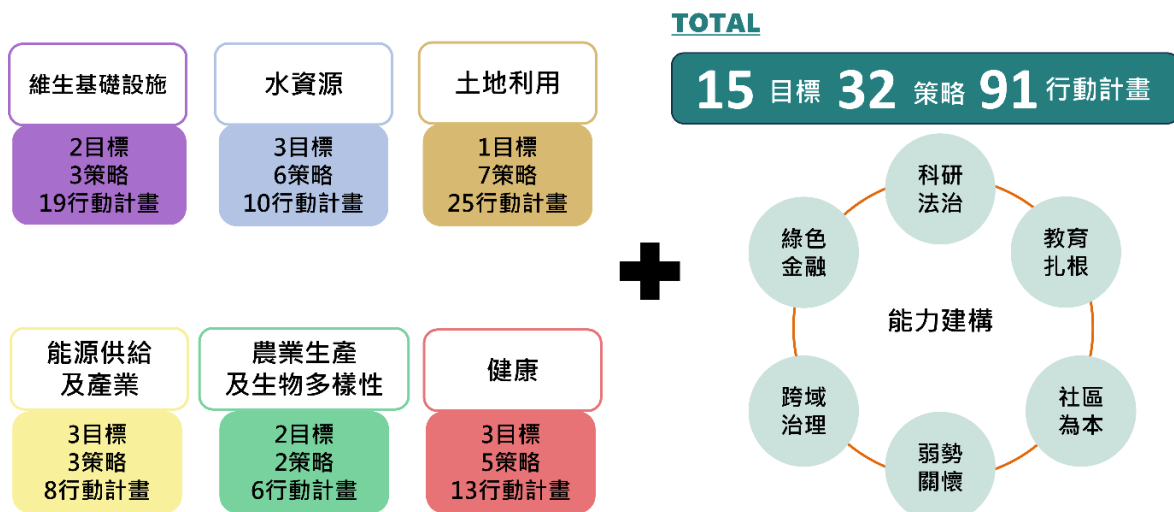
維生基礎設施
2目標
3策略
19行動計畫

水資源
3目標
6策略
10行動計畫

土地利用
1目標
7策略
25行動計畫

能源供給及產業
3目標
3策略
8行動計畫

農業生產及生物多樣性
2目標
2策略
6行動計畫

健康
3目標
5策略
13行動計畫

TOTAL

15 目標 32 策略 91 行動計畫

科研法治

教育扎根

社區為本

弱勢關懷

跨域治理

綠色金融

能力建構